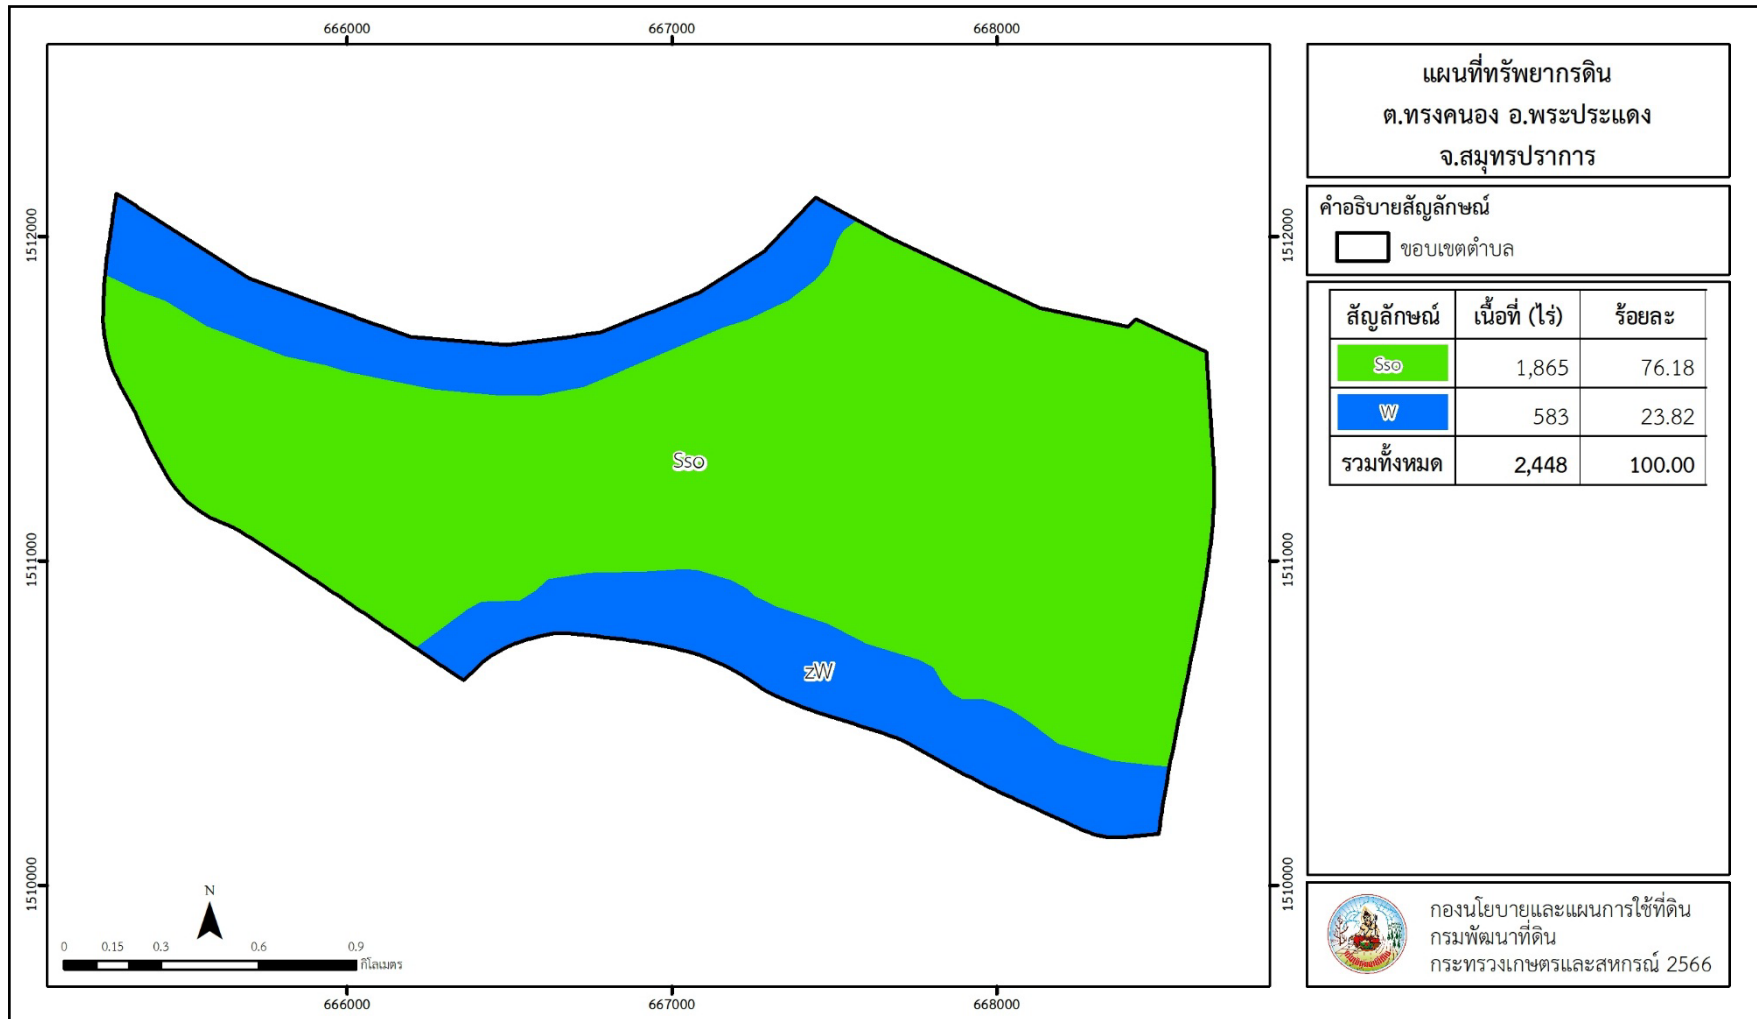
666000 667000 668000

1512000 1511000 1510000

Sso

zW

N

0 0.15 0.3 0.6 0.9 กิโลเมตร

666000 667000 668000

1512000 1511000 1510000

แผนที่ทรัพยากรดิน
ต.ทรงคนอง อ.พระประแดง
จ.สมุทรปราการ

คำอธิบายสัญลักษณ์

ขอบเขตตำบล

| สัญลักษณ์ | เนื้อที่ (ไร่) | ร้อยละ |
|---|---|---|
| Sso | 1,865 | 76.18 |
| W | 583 | 23.82 |
| รวมทั้งหมด | 2,448 | 100.00 |

กองนโยบายและแผนการใช้ที่ดิน
กรมพัฒนาที่ดิน
กระทรวงเกษตรและสหกรณ์ 2566